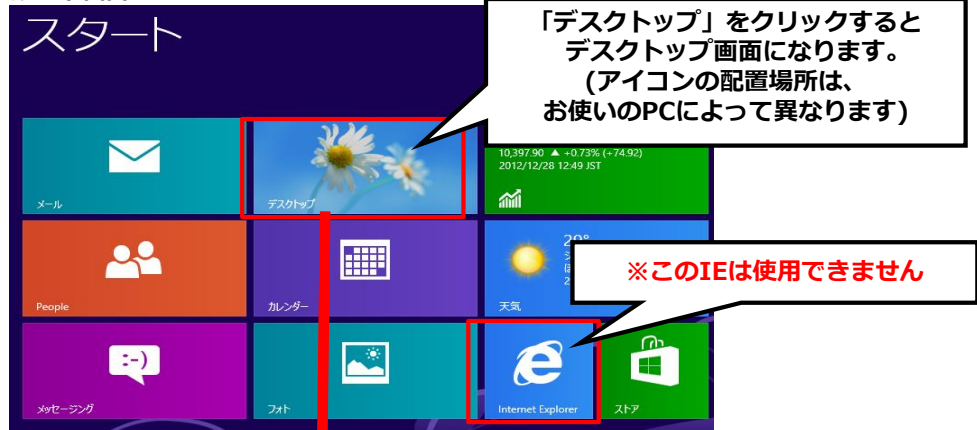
スタート

「デスクトップ」をクリックすると
デスクトップ画面になります。
(アイコンの配置場所は、
お使いのPCによって異なります)

メール

デスクトップ

10,397.90 ▲ +0.73% (+74.92)
2012/12/28 12:49 JST

People

カレンダー

20°

天気

※このIEは使用できません

:-)

メッセージング

フォト

Internet Explorer

ストア